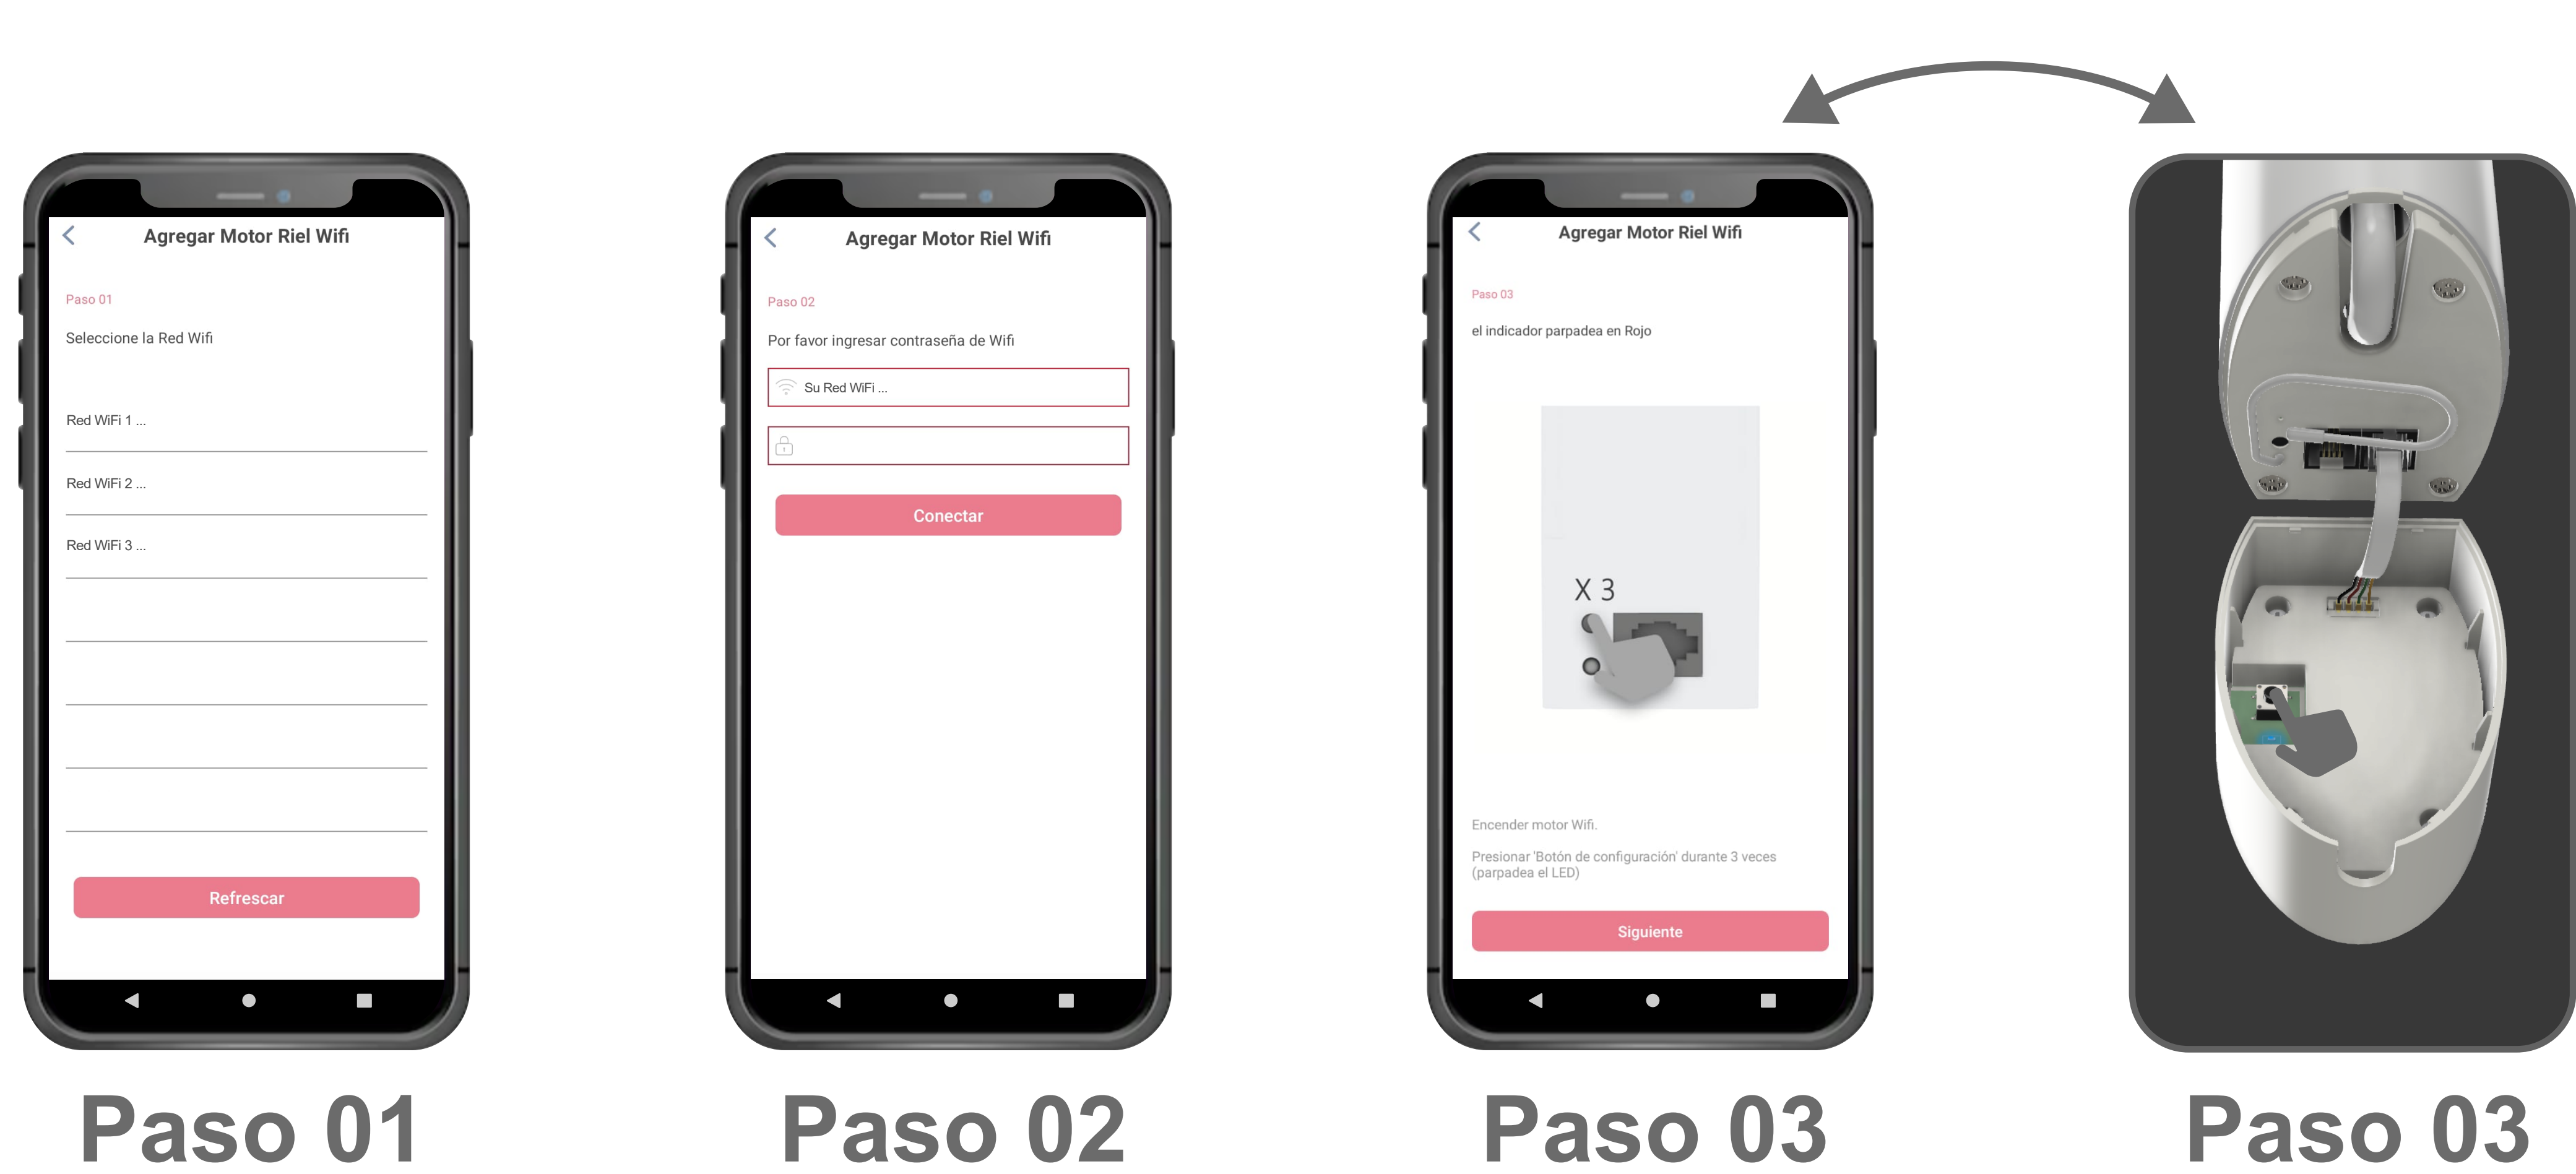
Agregar Motor Riel Wifi

Paso 01

Seleccione la Red Wifi

Red WiFi 1 ...

Red WiFi 2 ...

Red WiFi 3 ...

Refrescar

Paso 01

Agregar Motor Riel Wifi

Paso 02

Por favor ingresar contraseña de Wifi

Su Red WiFi ...

Conectar

Paso 02

Agregar Motor Riel Wifi

Paso 03

el indicador parpadea en Rojo

X 3

Encender motor Wifi.

Presionar 'Botón de configuración' durante 3 veces (parpadea el LED)

Siguiente

Paso 03

Paso 03